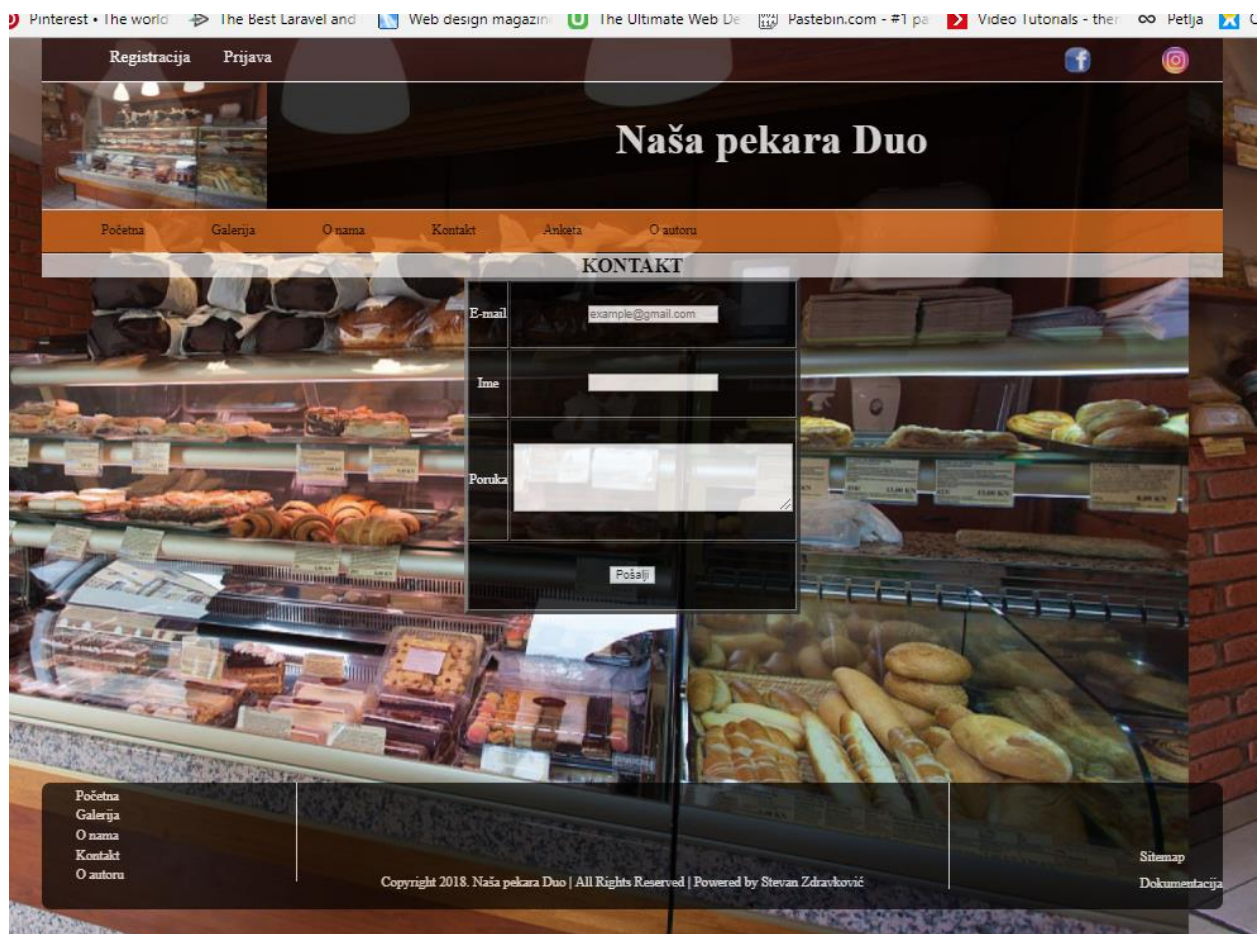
Pinterest • The world The Best Laravel and Web design magazin The Ultimate Web De Pastebin.com - #1 pa Video Tutorials - ther Petlja

Registracija Prijava

Naša pekara Duo

Početna Galerija O nama Kontakt Anketa O autoru

KONTAKT

| | |
|---|---|
| E-mail | example@gmail.com |
| Ime | |
| Poruka | |
| | Pošalji |

Početna
Galerija
O nama
Kontakt
O autoru

Copyright 2018. Naša pekara Duo | All Rights Reserved | Powered by Stevan Zdravković

Sitemap
Dokumentacija